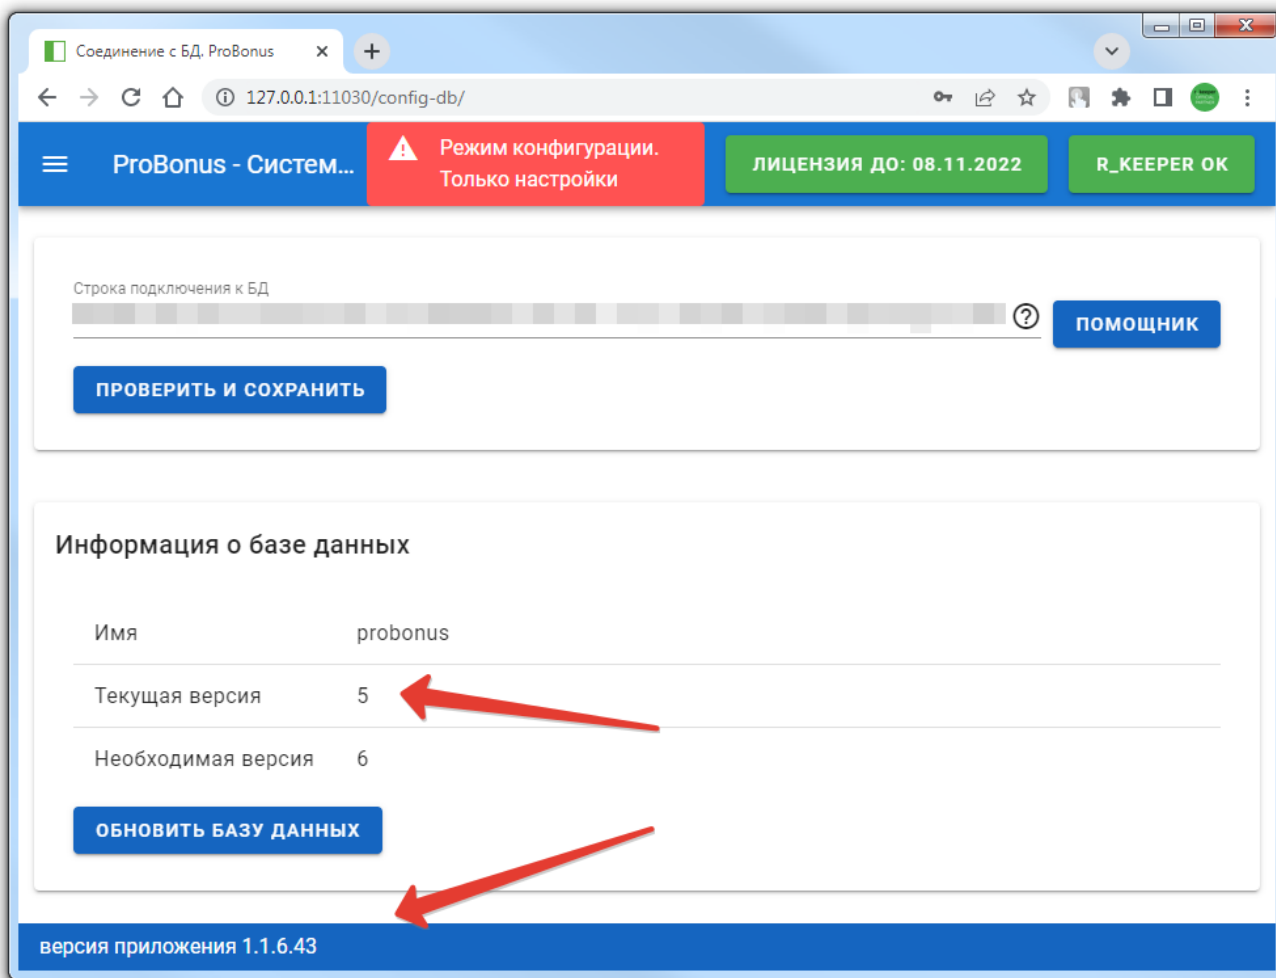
Соединение с БД. ProBonus

127.0.0.1:11030/config-db/

ProBonus - Систем...

Режим конфигурации. Только настройки

ЛИЦЕНЗИЯ ДО: 08.11.2022

R_KEEPER OK

Строка подключения к БД

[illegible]

ПОМОЩНИК

ПРОВЕРИТЬ И СОХРАНИТЬ

Информация о базе данных

| Имя | probonus |
|---|---|
| Текущая версия | 5 |
| Необходимая версия | 6 |

ОБНОВИТЬ БАЗУ ДАННЫХ

версия приложения 1.1.6.43